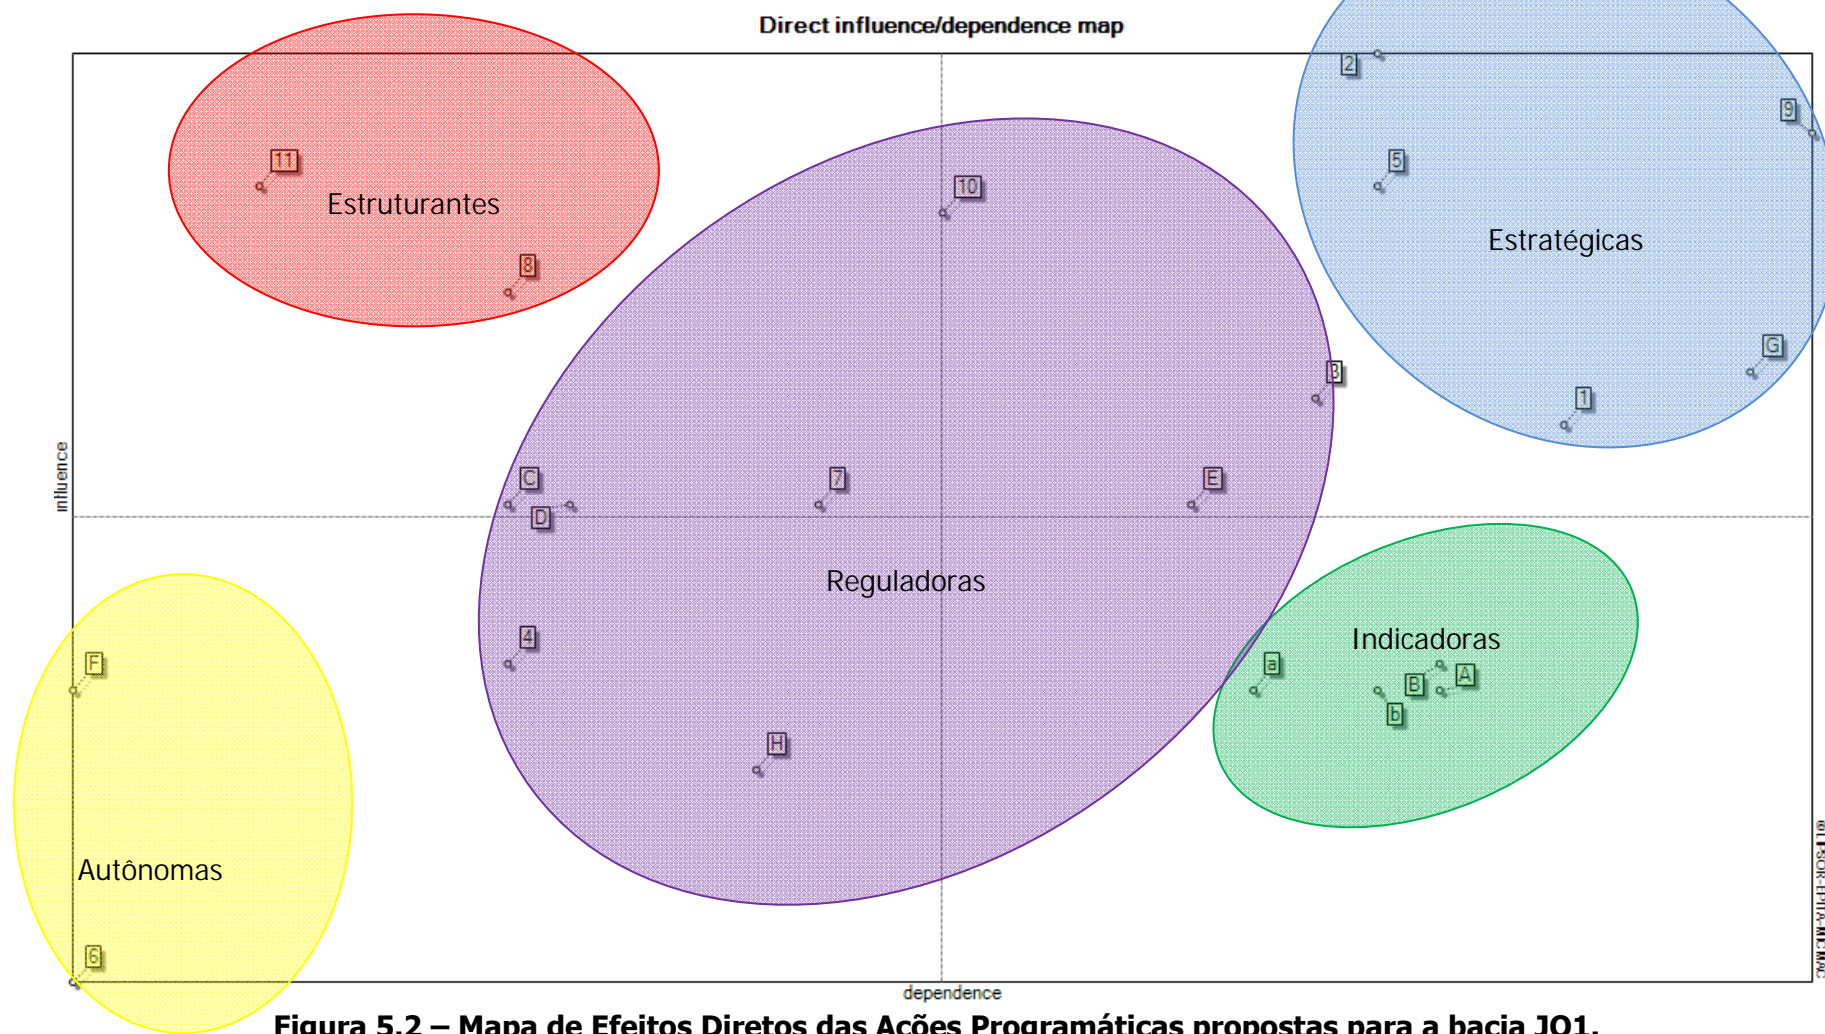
Direct influence/dependence map

Estruturantes

11

8

10

2

9

5

Estratégicas

G

1

3

influence

C

D

7

E

Reguladoras

Indicadoras

4

a

B

A

b

F

H

Autônomas

6

dependence

© LIPSOR-EPITA-MICMAC

Figura 5.2 – Mapa de Efeitos Diretos das Ações Programáticas propostas para a bacia JQ1.